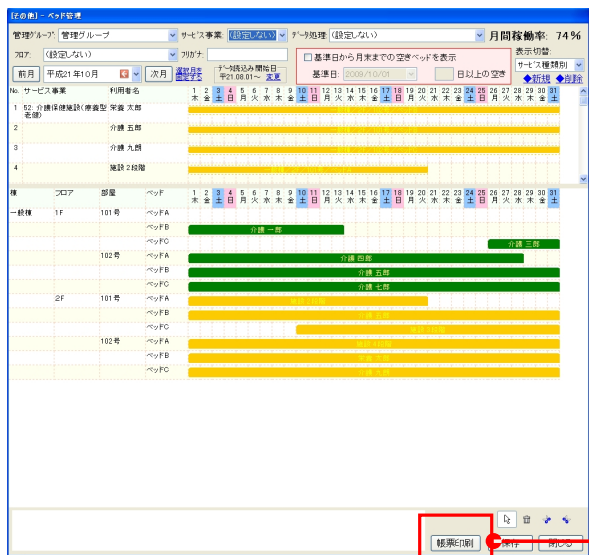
[その他] - ベッド管理

管理グループ: 管理グループ
サービス事業: (設定しない)
データ処理: (設定しない)
月間稼働率: 74 %

フロア: (設定しない)
フリガナ:

前月 平成21年10月 次月 選択月を固定する
データ読込み開始日 平21.08.01～ 変更

基準日から月末までの空きベッドを表示
基準日: 2009/10/01 日以上の空き

表示切替:
サービス種類別
◆新規 ◆削除

| No. | サービス事業 | 利用者名 |
|---|---|---|
| 1 | 52: 介護保健施設(療養型老健) | 栄養 太郎 |
| 2 | | 介護 五郎 |
| 3 | | 介護 九郎 |
| 4 | | 施設 2段階 |

1 木 2 金 3 土 4 日 5 月 6 火 7 水 8 木 9 金 10 土 11 日 12 月 13 火 14 水 15 木 16 金 17 土 18 日 19 月 20 火 21 水 22 木 23 金 24 土 25 日 26 月 27 火 28 水 29 木 30 金 31 土

| 棟 | フロア | 部屋 | ベッド |
|---|---|---|---|
| 一般棟 | 1F | 101号 | ベッドA |
| | | | ベッドB |
| | | | ベッドC |
| | | 102号 | ベッドA |
| | | | ベッドB |
| | | | ベッドC |
| | 2F | 101号 | ベッドA |
| | | | ベッドB |
| | | | ベッドC |
| | | 102号 | ベッドA |
| | | | ベッドB |
| | | | ベッドC |

介護 一郎
介護 三郎
介護 四郎
介護 五郎
介護 七郎
施設 1段階
介護 五郎
施設 1段階
施設 4段階
栄養 太郎
介護 九郎

帳票印刷 保存 閉じる